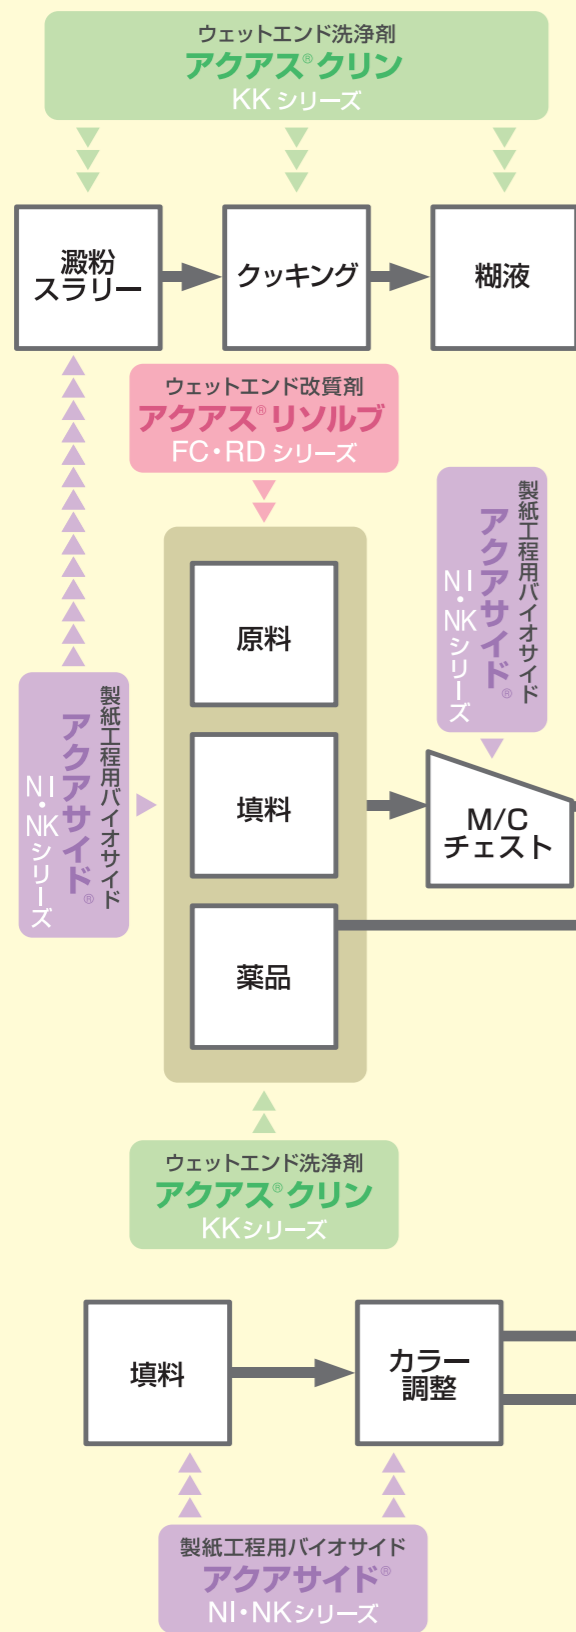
ウェットエンド洗浄剤
アクアス® クリン
KK シリーズ

澱粉
スラリー

クッキング

糊液

ウェットエンド改質剤
アクアス® リソルブ
FC・RD シリーズ

製紙工程用バイオサイド
アクアサイド®
NI・NK シリーズ

原料

填料

M/C
チェスト

製紙工程用バイオサイド
アクアサイド®
NI・NK シリーズ

薬品

ウェットエンド洗浄剤
アクアス® クリン
KKシリーズ

填料

カラー
調整

製紙工程用バイオサイド
アクアサイド®
NI・NKシリーズ